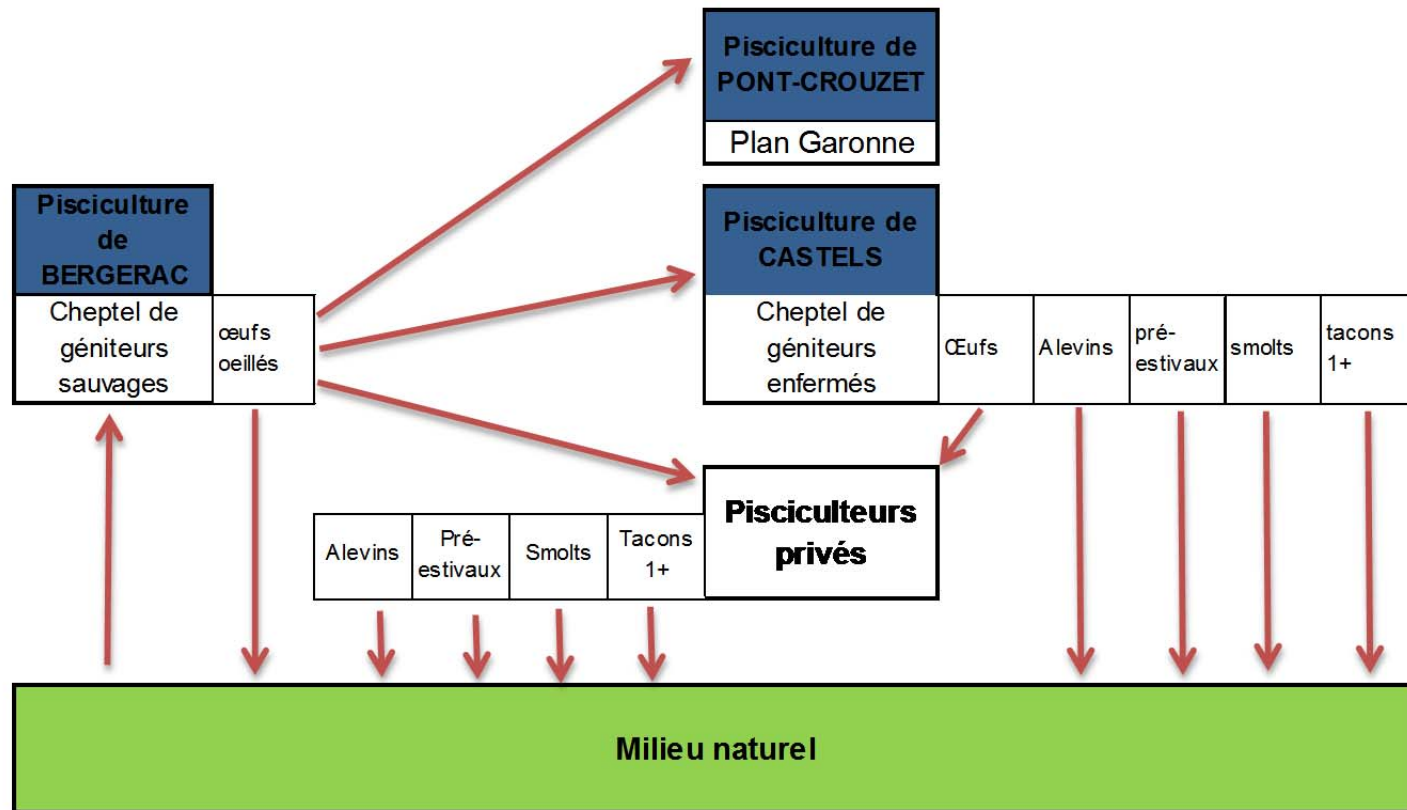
Pisciculture de PONT-CROUZET

Plan Garonne

Pisciculture de BERGERAC

Cheptel de géniteurs sauvages

œufs oeillés

Pisciculture de CASTELS

Cheptel de géniteurs enfermés

Œufs

Alevins

pré-estivaux

smolts

tacons 1+

Alevins

Pré-estivaux

Smolts

Tacons 1+

Pisciculteurs privés

Milieu naturel